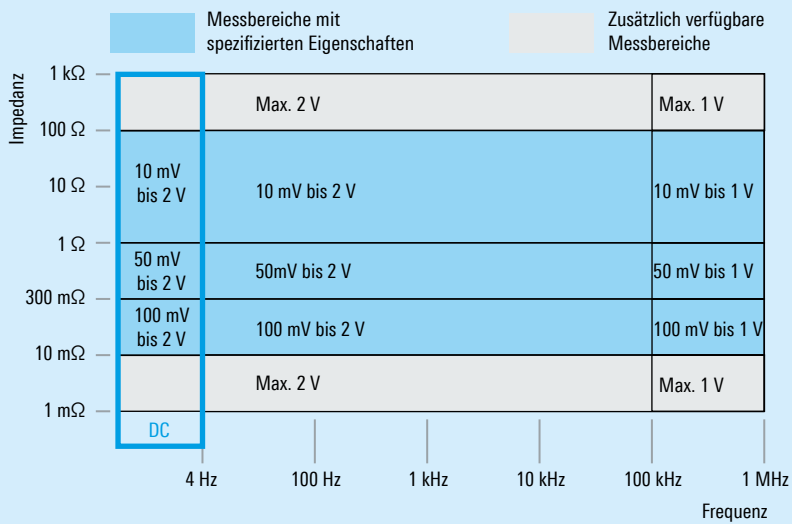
Messbereiche mit spezifizierten Eigenschaften

Zusätzlich verfügbare Messbereiche

Impedanz

1 kΩ
100 Ω
10 Ω
1 Ω
300 mΩ
10 mΩ
1 mΩ

Max. 2 V
Max. 1 V
10 mV bis 2 V
10 mV bis 2 V
10 mV bis 1 V
50 mV bis 2 V
50mV bis 2 V
50 mV bis 1 V
100 mV bis 2 V
100 mV bis 2 V
100 mV bis 1 V
Max. 2 V
Max. 1 V
DC

4 Hz
100 Hz
1 kHz
10 kHz
100 kHz
1 MHz

Frequenz